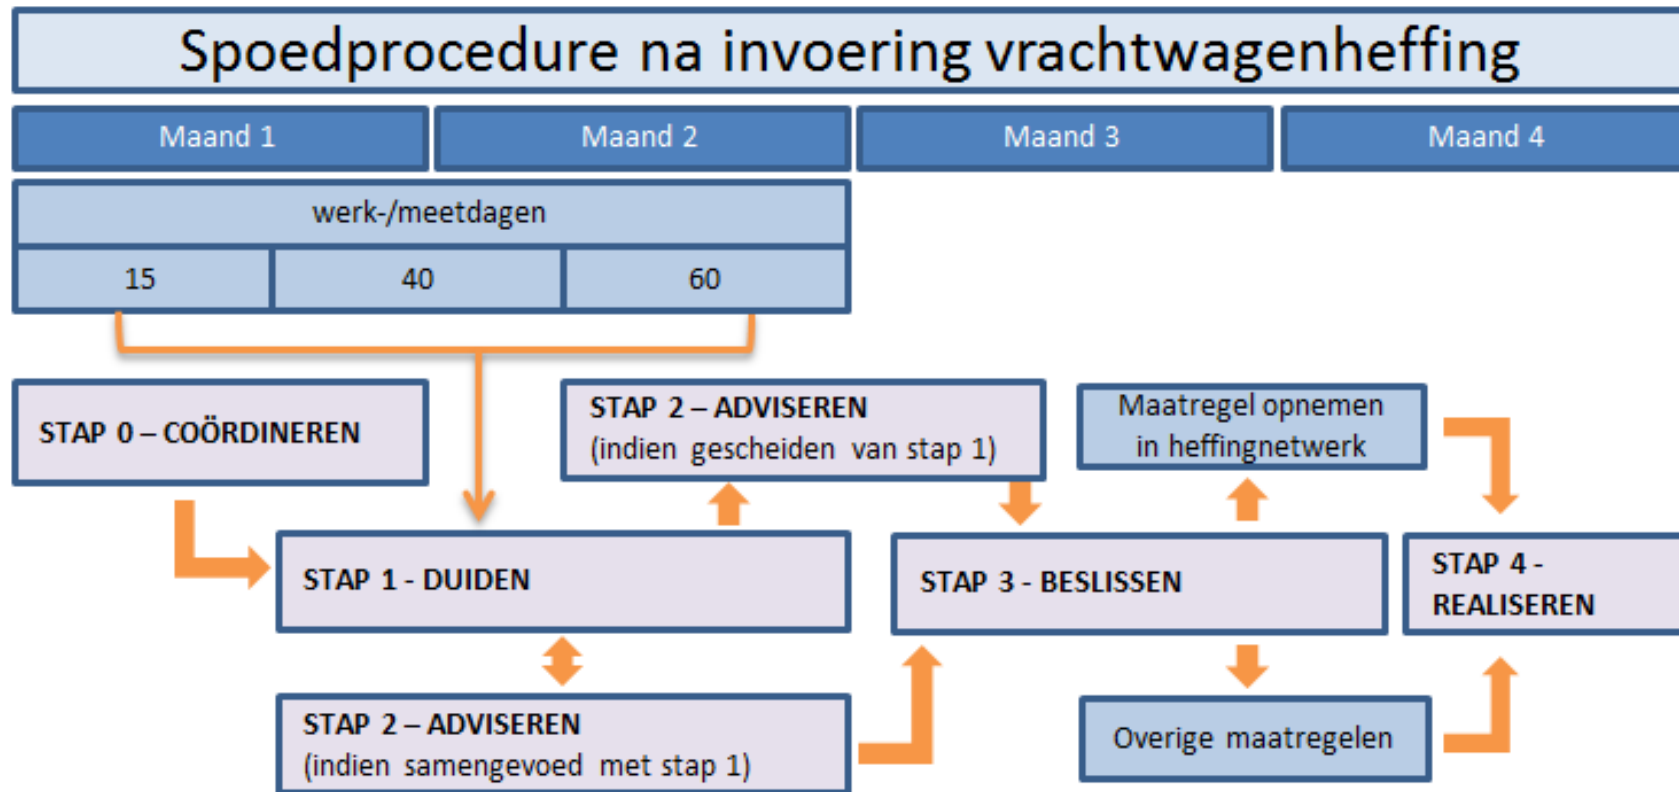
Spoedprocedure na invoering vrachtwagenheffing

Maand 1
Maand 2
Maand 3
Maand 4

werk-/meetdagen

15
40
60

STAP 0 – COÖRDINEREN

STAP 2 – ADVISEREN
(indien gescheiden van stap 1)

Maatregel opnemen in heffingnetwerk

STAP 1 - DUIDEN

STAP 3 - BESLISSEN

STAP 4 - REALISEREN

STAP 2 – ADVISEREN
(indien samengevoed met stap 1)

Overige maatregelen